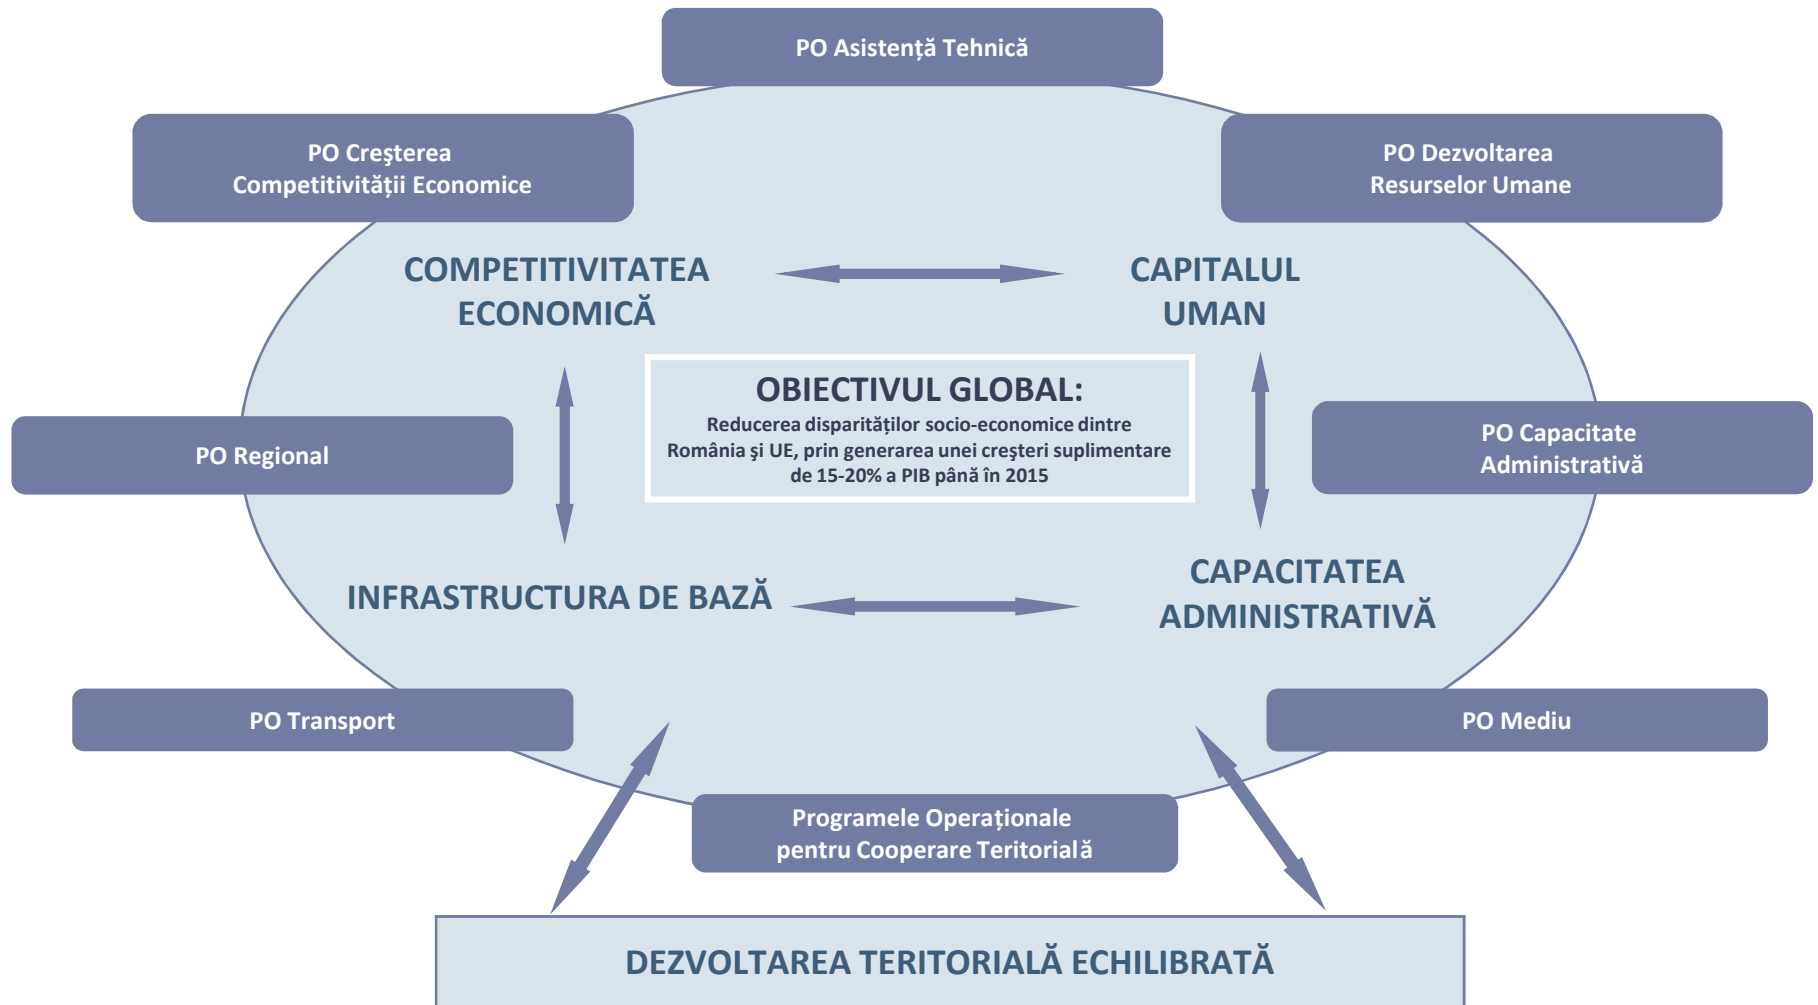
PO Asistență Tehnică

PO Creşterea Competitivității Economice

PO Dezvoltarea Resurselor Umane

COMPETITIVITATEA ECONOMICĂ

CAPITALUL UMAN

OBIECTIVUL GLOBAL:
Reducerea disparităților socio-economice dintre România şi UE, prin generarea unei creşteri suplimentare de 15-20% a PIB până în 2015

PO Regional

PO Capacitate Administrativă

INFRASTRUCTURA DE BAZĂ

CAPACITATEA ADMINISTRATIVĂ

PO Transport

PO Mediu

Programele Operaționale pentru Cooperare Teritorială

DEZVOLTAREA TERITORIALĂ ECHILIBRATĂ